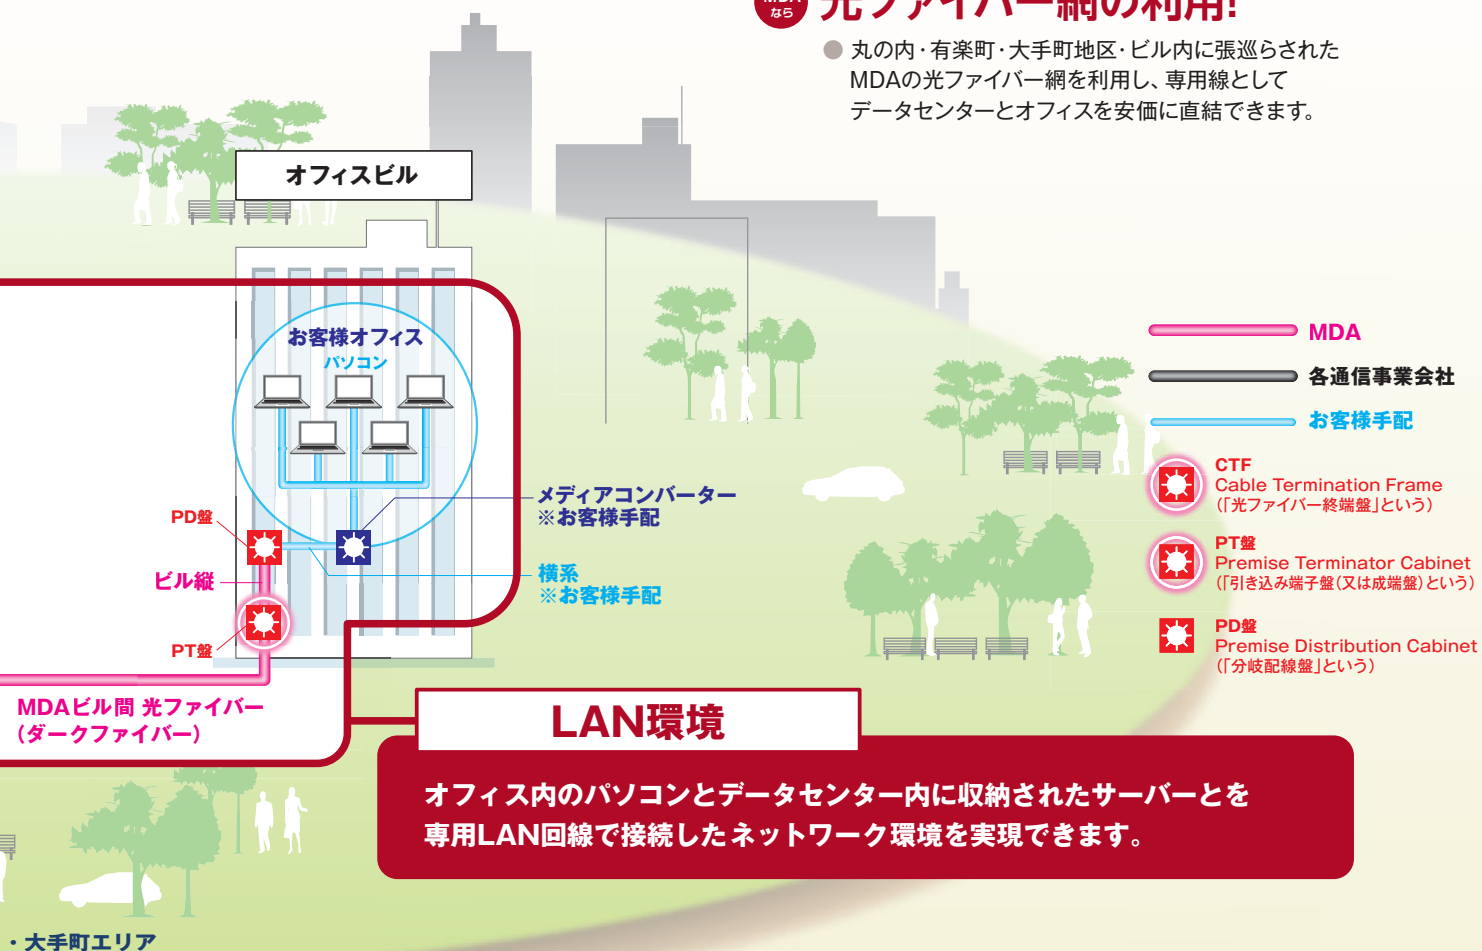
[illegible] なら 光ファイバー網の利用!

● 丸の内・有楽町・大手町地区・ビル内に張巡らされたMDAの光ファイバー網を利用し、専用線としてデータセンターとオフィスを安価に直結できます。

オフィスビル

お客様オフィス
パソコン

メディアコンバーター
※お客様手配

横系
※お客様手配

PD盤

ビル縦

PT盤

MDAビル間 光ファイバー
(ダークファイバー)

MDA

各通信事業会社

お客様手配

CTF
Cable Termination Frame
(「光ファイバー終端盤」という)

PT盤
Premise Terminator Cabinet
(「引き込み端子盤(又は成端盤)という)

PD盤
Premise Distribution Cabinet
(「分岐配線盤」という)

LAN環境

オフィス内のパソコンとデータセンター内に収納されたサーバーとを専用LAN回線で接続したネットワーク環境を実現できます。

・大手町エリア